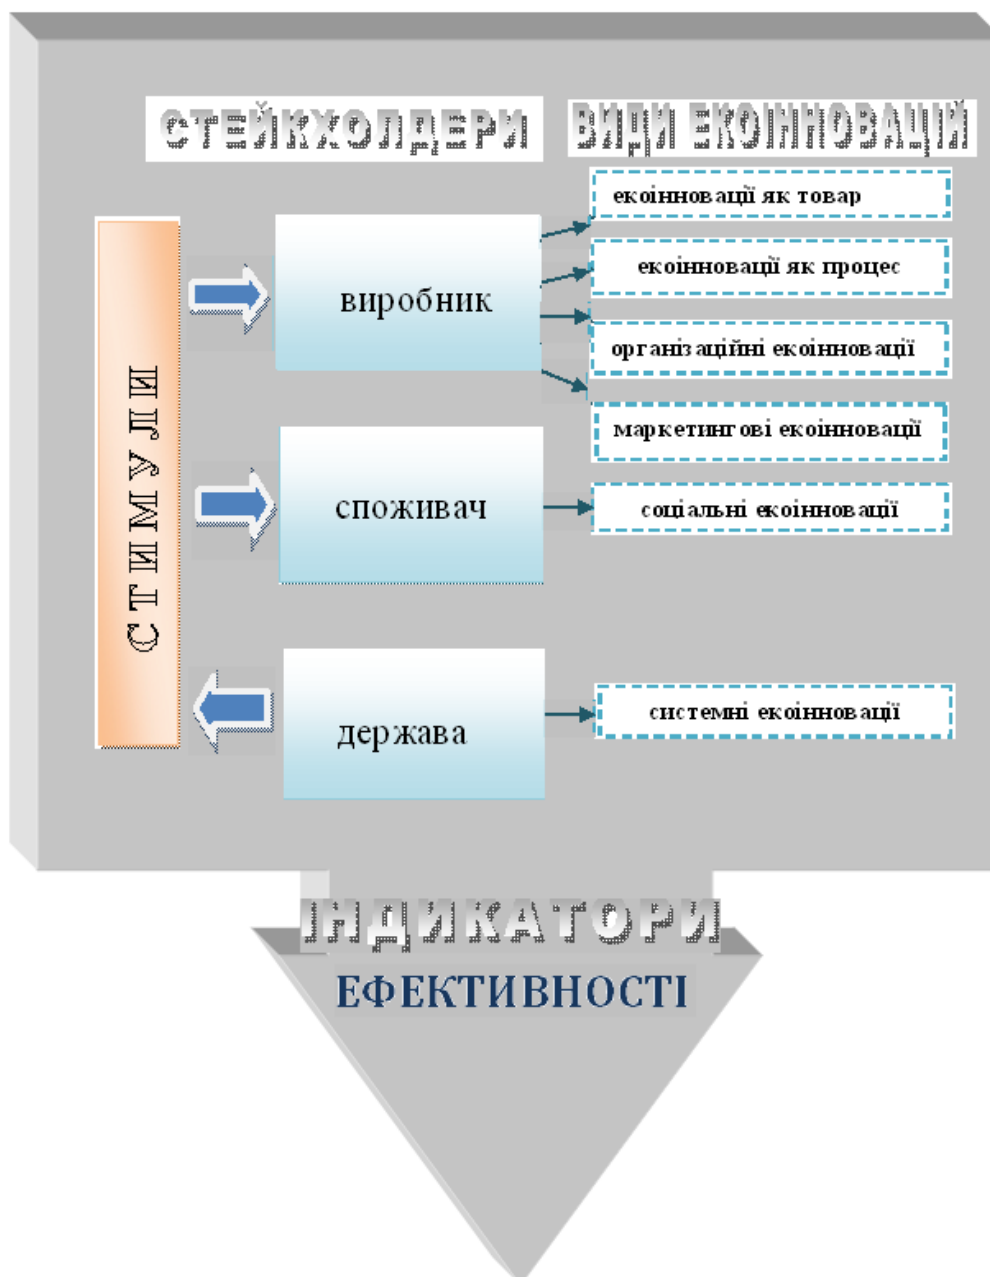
СТЕЙКХОЛДЕРИ

ВИДИ ЕКОІННОВАЦІЙ

СТИМУЛИ

виробник

споживач

держава

екоінновації як товар

екоінновації як процес

організаційні екоінновації

маркетингові екоінновації

соціальні екоінновації

системні екоінновації

ІНДИКАТОРИ

ЕФЕКТИВНОСТІ